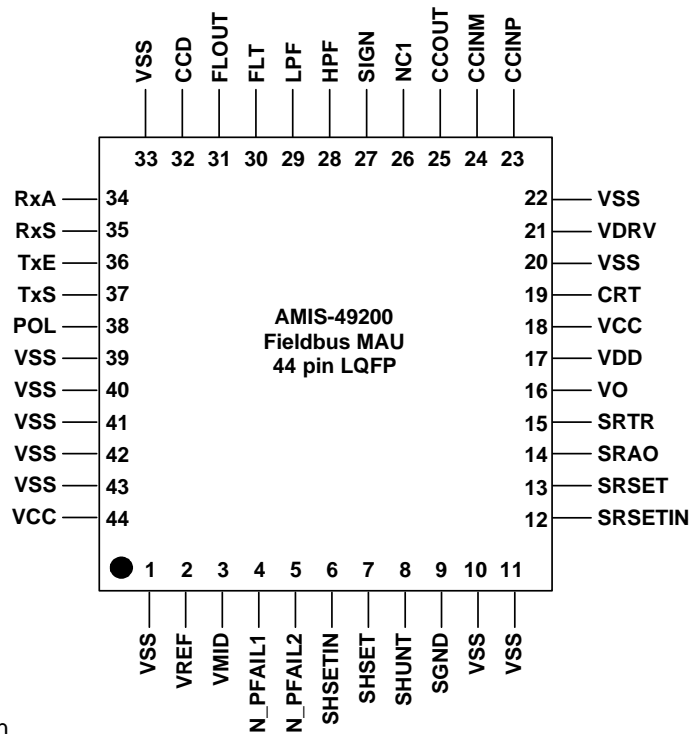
VSS 33
CCD 32
FLOUT 31
FLT 30
LPF 29
HPF 28
SIGN 27
NC1 26
CCOUT 25
CCINM 24
CCINP 23

RxA 34
RxS 35
TxE 36
TxS 37
POL 38
VSS 39
VSS 40
VSS 41
VSS 42
VSS 43
VCC 44

22 VSS
21 VDRV
20 VSS
19 CRT
18 VCC
17 VDD
16 VO
15 SRTR
14 SRAO
13 SRSET
12 SRSETIN

AMIS-49200
Fieldbus MAU
44 pin LQFP

1 VSS
2 VREF
3 VMID
4 N_PFAIL1
5 N_PFAIL2
6 SHSETIN
7 SHSET
8 SHUNT
9 SGND
10 VSS
11 VSS